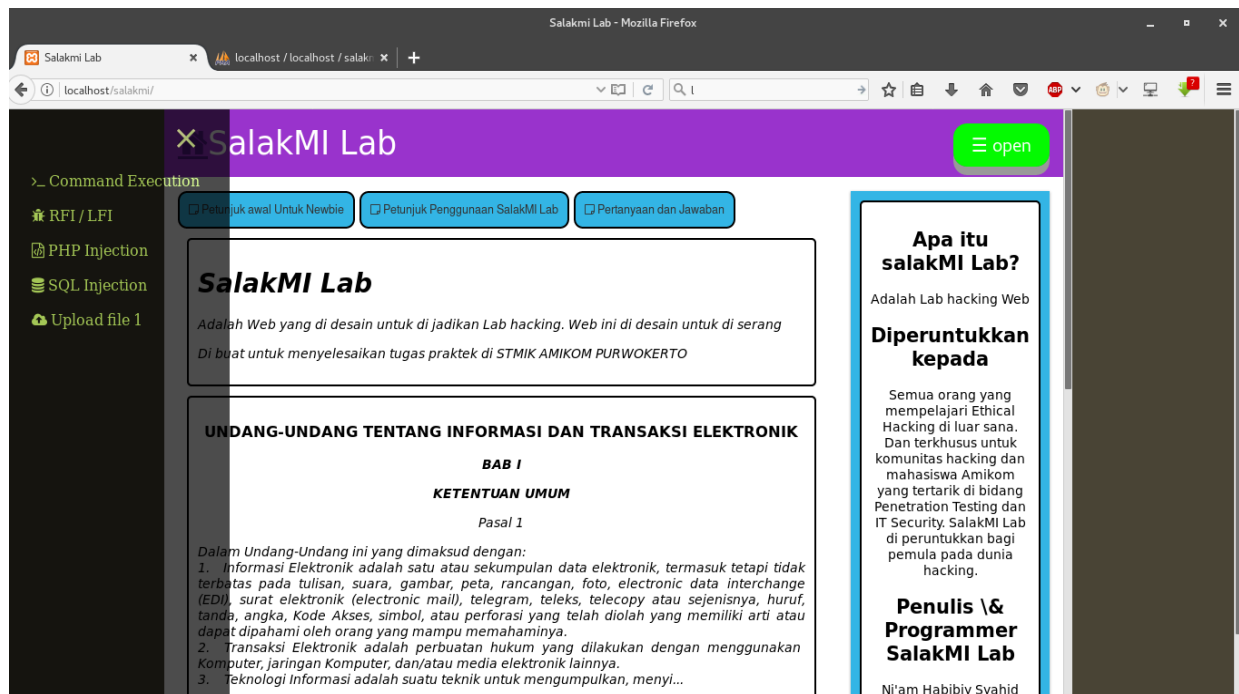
Salakmi Lab - Mozilla Firefox

Salakmi Lab ×
localhost / localhost / salakı ×
+

localhost/salakmi/

×

SalakMI Lab

☰ open

>_ Command Execution
RFI / LFI
PHP Injection
SQL Injection
Upload file 1

Petunjuk awal Untuk Newbie
Petunjuk Penggunaan SalakMI Lab
Pertanyaan dan Jawaban

SalakMI Lab

Adalah Web yang di desain untuk di jadikan Lab hacking. Web ini di desain untuk di serang

Di buat untuk menyelesaikan tugas praktek di STMIK AMIKOM PURWOKERTO

UNDANG-UNDANG TENTANG INFORMASI DAN TRANSAKSI ELEKTRONIK

BAB I

KETENTUAN UMUM

Pasal 1

Dalam Undang-Undang ini yang dimaksud dengan:
1. Informasi Elektronik adalah satu atau sekumpulan data elektronik, termasuk tetapi tidak terbatas pada tulisan, suara, gambar, peta, rancangan, foto, electronic data interchange (EDI), surat elektronik (electronic mail), telegram, teleks, telecopy atau sejenisnya, huruf, tanda, angka, Kode Akses, simbol, atau perforasi yang telah diolah yang memiliki arti atau dapat dipahami oleh orang yang mampu memahaminya.
2. Transaksi Elektronik adalah perbuatan hukum yang dilakukan dengan menggunakan Komputer, jaringan Komputer, dan/atau media elektronik lainnya.
3. Teknologi Informasi adalah suatu teknik untuk mengumpulkan, menyi...

Apa itu salakMI Lab?

Adalah Lab hacking Web

Diperuntukkan kepada

Semua orang yang mempelajari Ethical Hacking di luar sana. Dan terkhusus untuk komunitas hacking dan mahasiswa Amikom yang tertarik di bidang Penetration Testing dan IT Security. SalakMI Lab di peruntukkan bagi pemula pada dunia hacking.

Penulis \& Programmer SalakMI Lab

Ni'am Habibiy Syahid